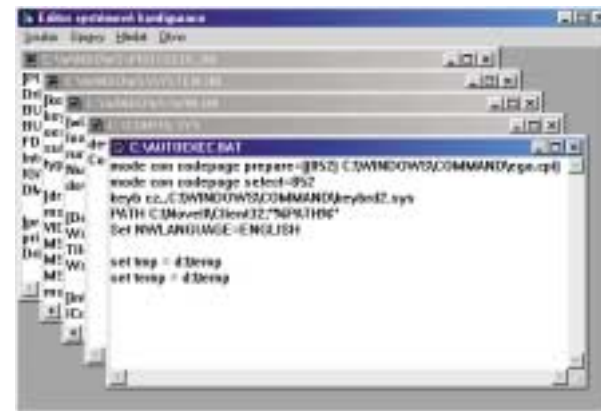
Editor systémových konfigurace
Soubor Úpravy Hledat Okno

C:\WINDOWS\PROTOCOL.INI
C:\WINDOWS\SYSTEM.INI
C:\WINDOWS\WIN.INI
C:\CONFIG.SYS
C:\AUTOEXEC.BAT

mode con codepage prepare=((852) C:\WINDOWS\COMMAND\ega.cpi)
mode con codepage select=852
keyb cz,,C:\WINDOWS\COMMAND\keybrd2.sys
PATH C:\Novell\Client32;"%PATH%"
Set NWLANGUAGE=ENGLISH

set tmp = d:\temp
set temp = d:\temp